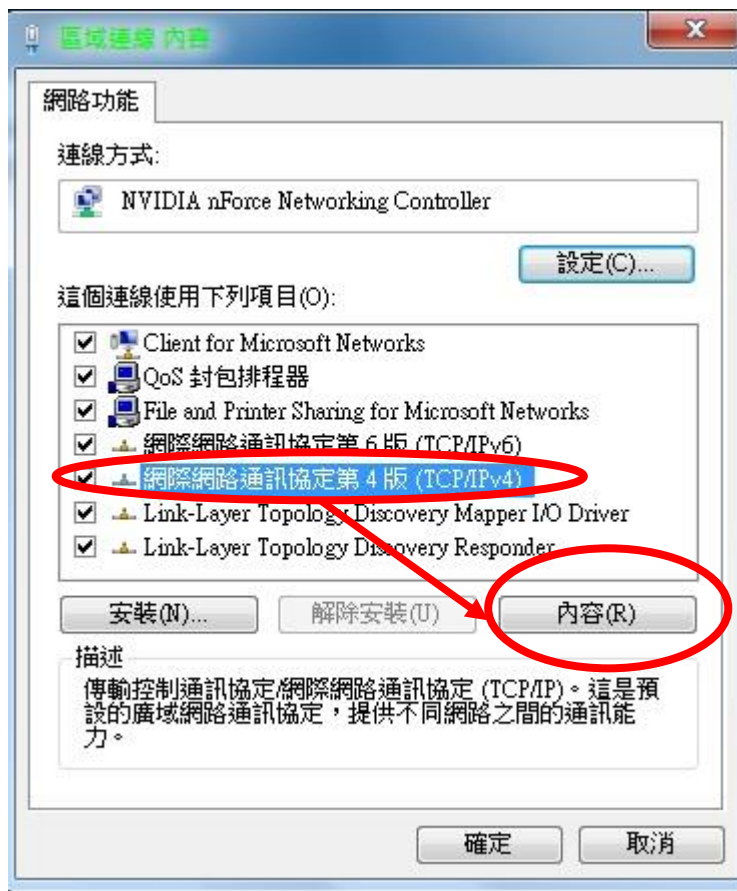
區域連線 內容

網路功能

連線方式:

NVIDIA nForce Networking Controller

設定(C)...

這個連線使用下列項目(O):

Client for Microsoft Networks
QoS 封包排程器
File and Printer Sharing for Microsoft Networks
網際網路通訊協定第 6 版 (TCP/IPv6)
網際網路通訊協定第 4 版 (TCP/IPv4)
Link-Layer Topology Discovery Mapper I/O Driver
Link-Layer Topology Discovery Responder

安裝(N)...
解除安裝(U)
內容(R)

描述
傳輸控制通訊協定/網際網路通訊協定 (TCP/IP)。這是預設的廣域網路通訊協定，提供不同網路之間的通訊能力。

確定
取消